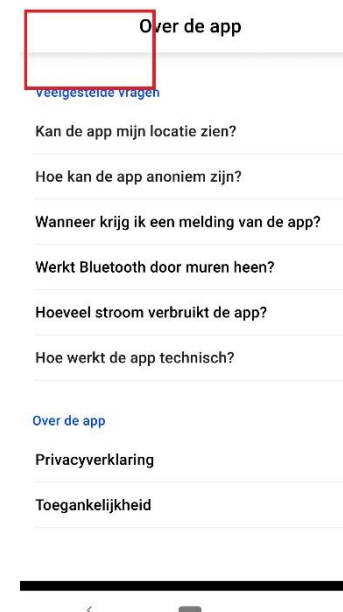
Over de app

Veelgestelde vragen

Kan de app mijn locatie zien?

Hoe kan de app anoniem zijn?

Wanneer krijg ik een melding van de app?

Werkt Bluetooth door muren heen?

Hoeveel stroom verbruikt de app?

Hoe werkt de app technisch?

Over de app

Privacyverklaring

Toegankelijkheid